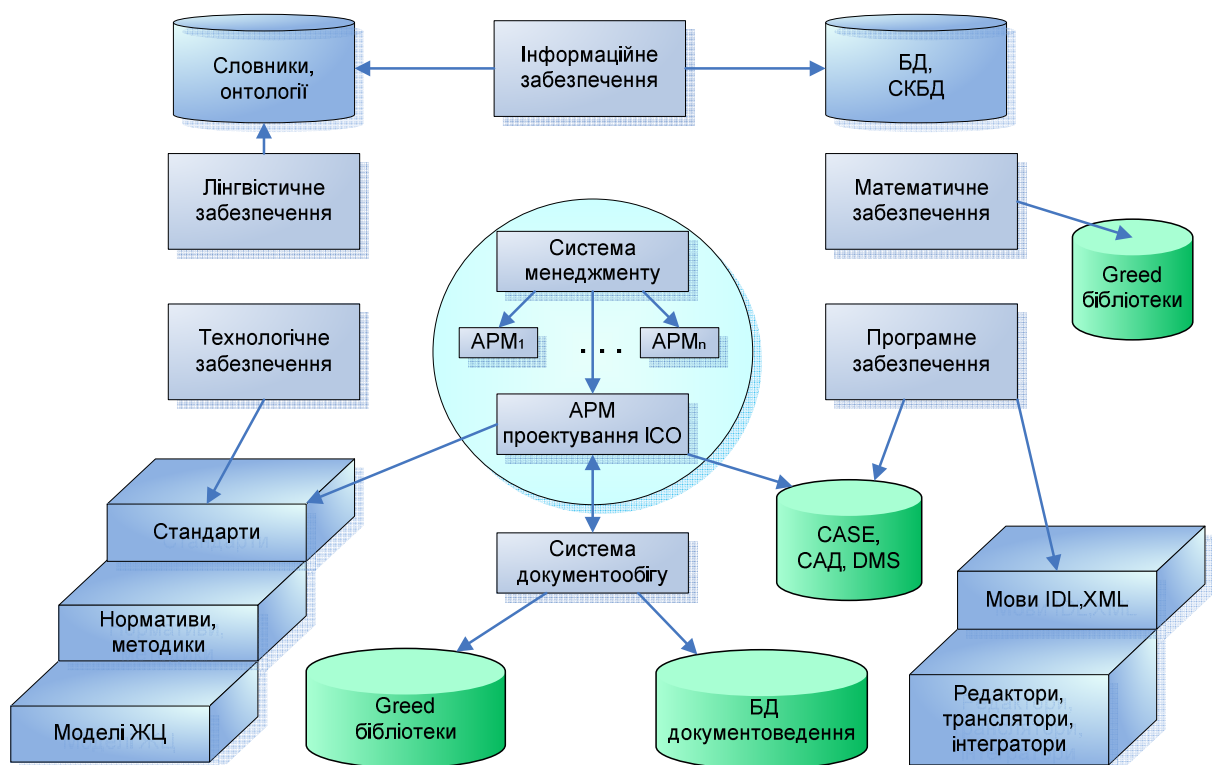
Словники, онтології

Інформаційне забезпечення

БД, СКБД

Лінгвістичне забезпечення

Математичне забезпечення

Greed бібліотеки

Система менеджменту

АРМ$_1$

. . .

АРМ$_n$

Технологічне забезпечення

Програмне забезпечення

АРМ проектування ІСО

Стандарти

CASE, САД, DMS

Система документообігу

Мови IDL,XML

Нормативи, методики

Greed бібліотеки

БД документоведення

Редактори, транслятори, інтегратори

Моделі ЖЦ